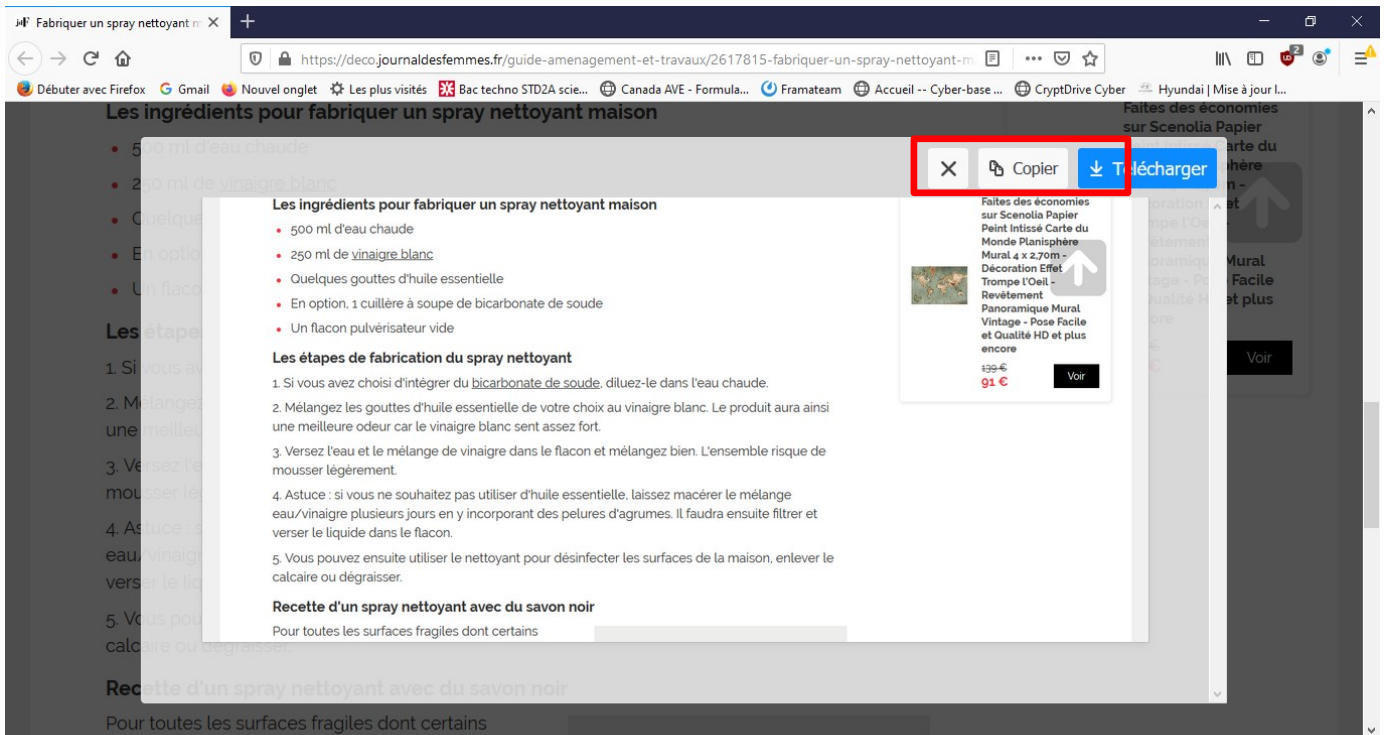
Fabriquer un spray nettoyant m ×

https://deco.journaldesfemmes.fr/guide-amenagement-et-travaux/2617815-fabriquer-un-spray-nettoyant-m

Débuter avec Firefox Gmail Nouvel onglet Les plus visités Bac techno STD2A scie... Canada AVE - Formula... Framateam Accueil -- Cyber-base ... CryptDrive Cyber Hyundai | Mise à jour l...

Les ingrédients pour fabriquer un spray nettoyant maison

Copier Télécharger

Les ingrédients pour fabriquer un spray nettoyant maison

- 500 ml d'eau chaude
- 250 ml de vinaigre blanc
- Quelques gouttes d'huile essentielle
- En option, 1 cuillère à soupe de bicarbonate de soude
- Un flacon pulvérisateur vide

Les étapes de fabrication du spray nettoyant

1. Si vous avez choisi d'intégrer du bicarbonate de soude, diluez-le dans l'eau chaude.

2. Mélangez les gouttes d'huile essentielle de votre choix au vinaigre blanc. Le produit aura ainsi une meilleure odeur car le vinaigre blanc sent assez fort.

3. Versez l'eau et le mélange de vinaigre dans le flacon et mélangez bien. L'ensemble risque de mousser légèrement.

4. Astuce : si vous ne souhaitez pas utiliser d'huile essentielle, laissez macérer le mélange eau/vinaigre plusieurs jours en y incorporant des pelures d'agrumes. Il faudra ensuite filtrer et verser le liquide dans le flacon.

5. Vous pouvez ensuite utiliser le nettoyant pour désinfecter les surfaces de la maison, enlever le calcaire ou dégraisser.

Recette d'un spray nettoyant avec du savon noir

Pour toutes les surfaces fragiles dont certains

Faites des économies sur Scenolia Papier Peint Intissé Carte du Monde Planisphère Mural 4 x 2,70m - Décoration Effet Trompe l'Oeil - Revêtement Panoramique Mural Vintage - Pose Facile et Qualité HD et plus encore

139 €
91 €
Voir

Recette d'un spray nettoyant avec du savon noir

Pour toutes les surfaces fragiles dont certains